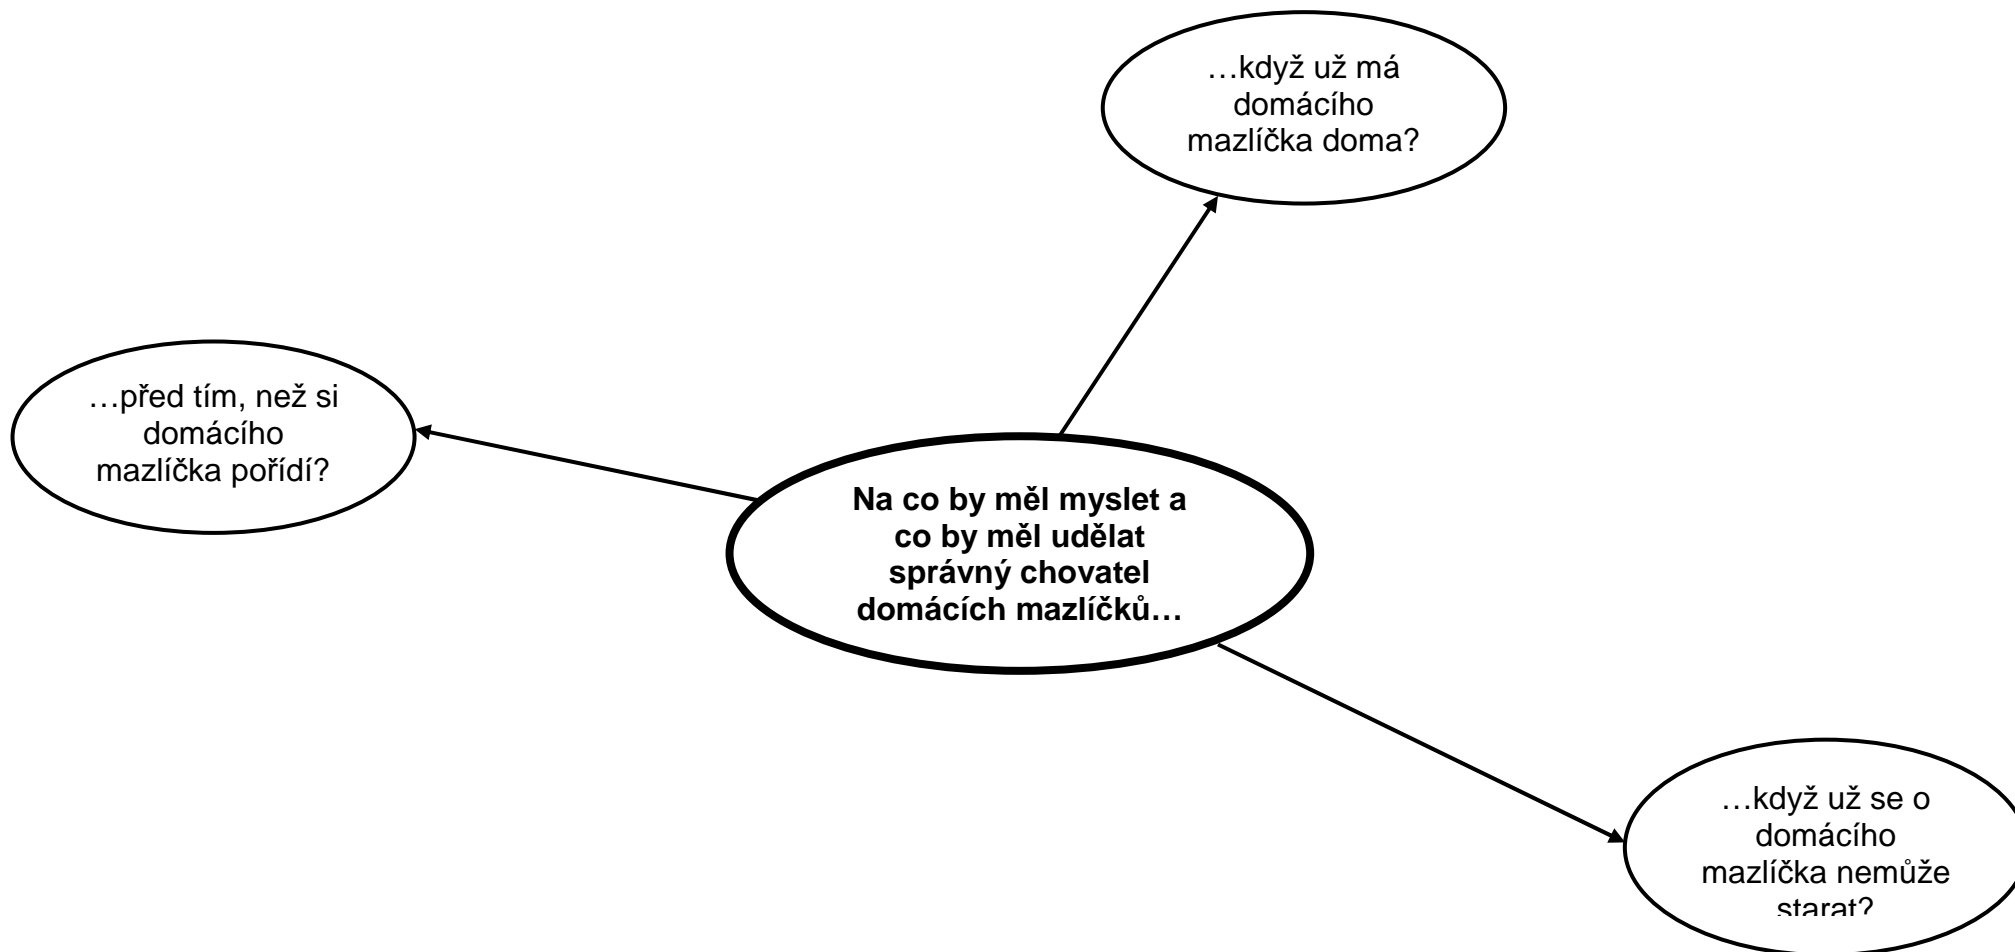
…když už má domácího mazlíčka doma?

…před tím, než si domácího mazlíčka pořídí?

**Na co by měl myslet a co by měl udělat správný chovatel domácích mazlíčků…**

…když už se o domácího mazlíčka nemůže starat?